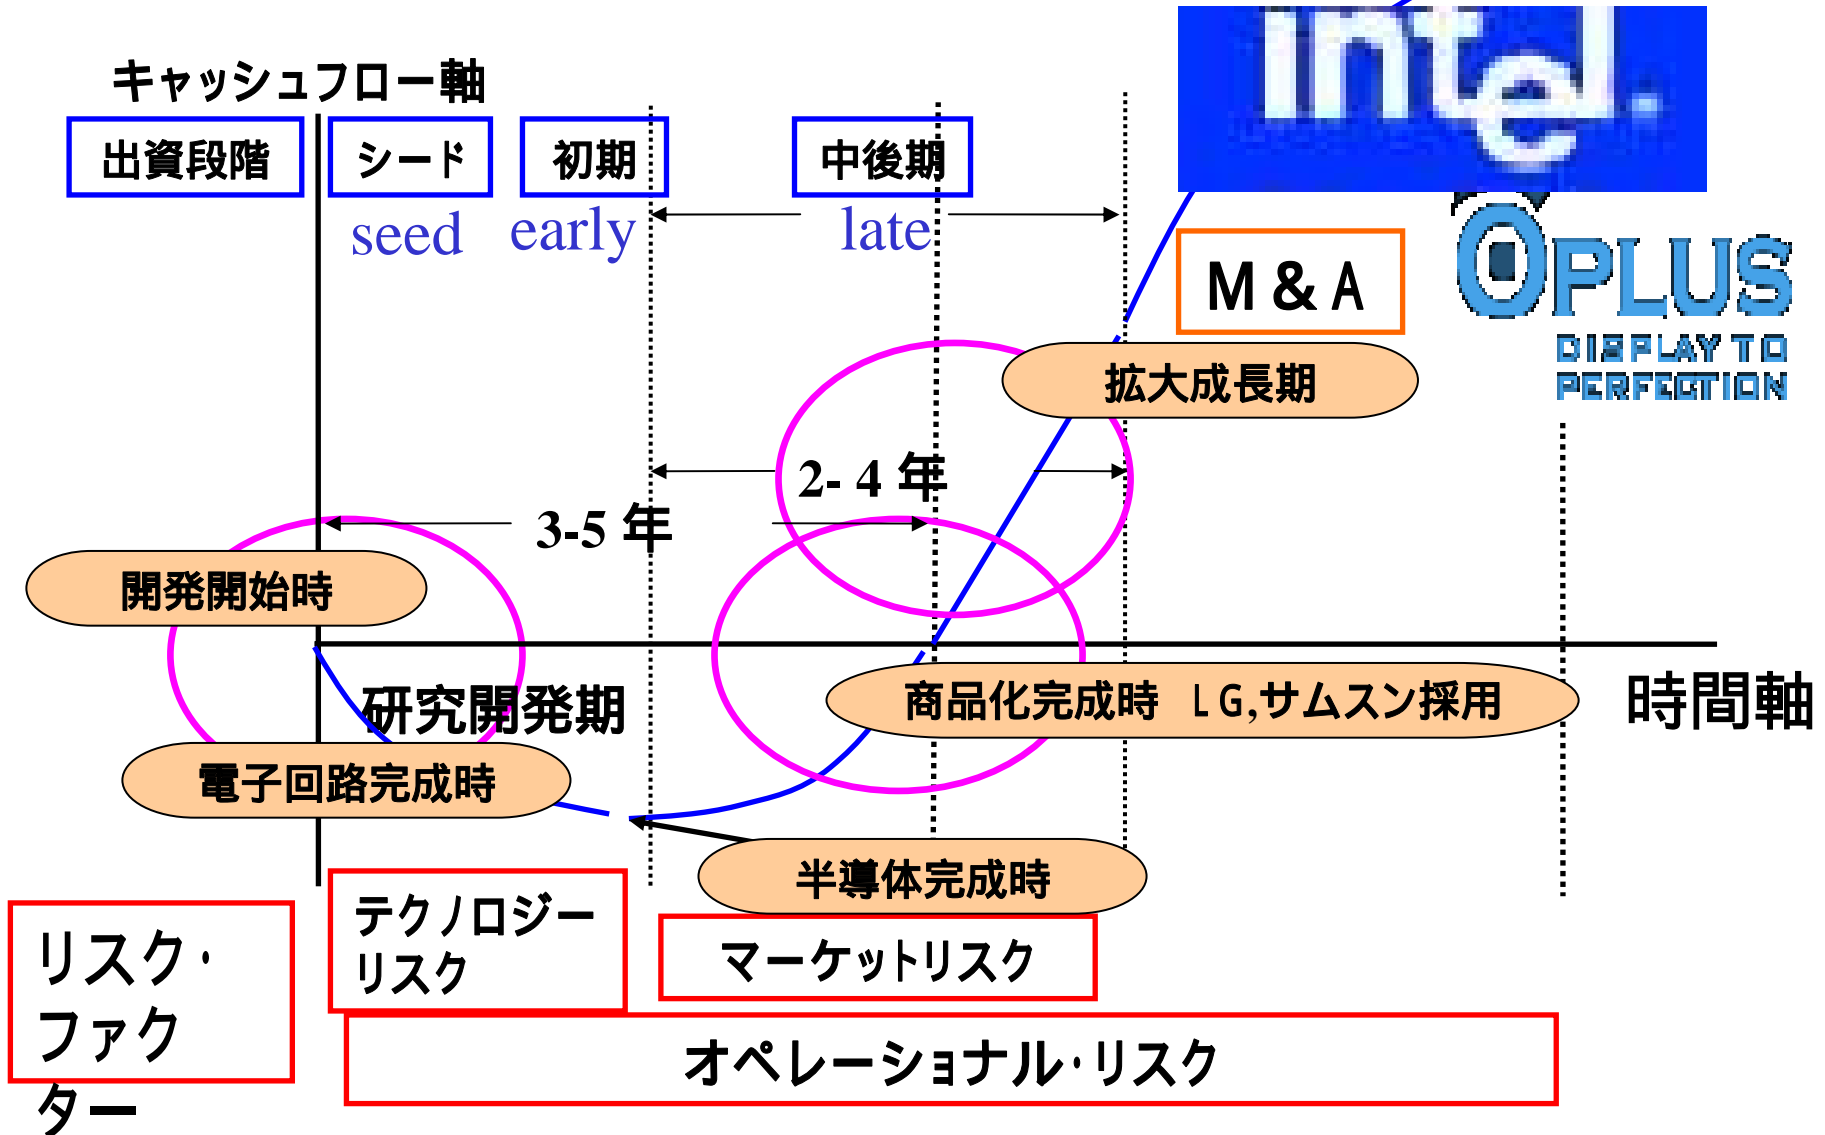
キャッシュフロー軸

出資段階

シード
seed

初期
early

中後期
late

intel.

M & A

OPLUS
DISPLAY TO PERFECTION

拡大成長期

2- 4 年

3-5 年

開発開始時

研究開発期

商品化完成時　L G,サムスン採用

時間軸

電子回路完成時

半導体完成時

リスク・ファクター

テクノロジー・リスク

マーケットリスク

オペレーショナル・リスク